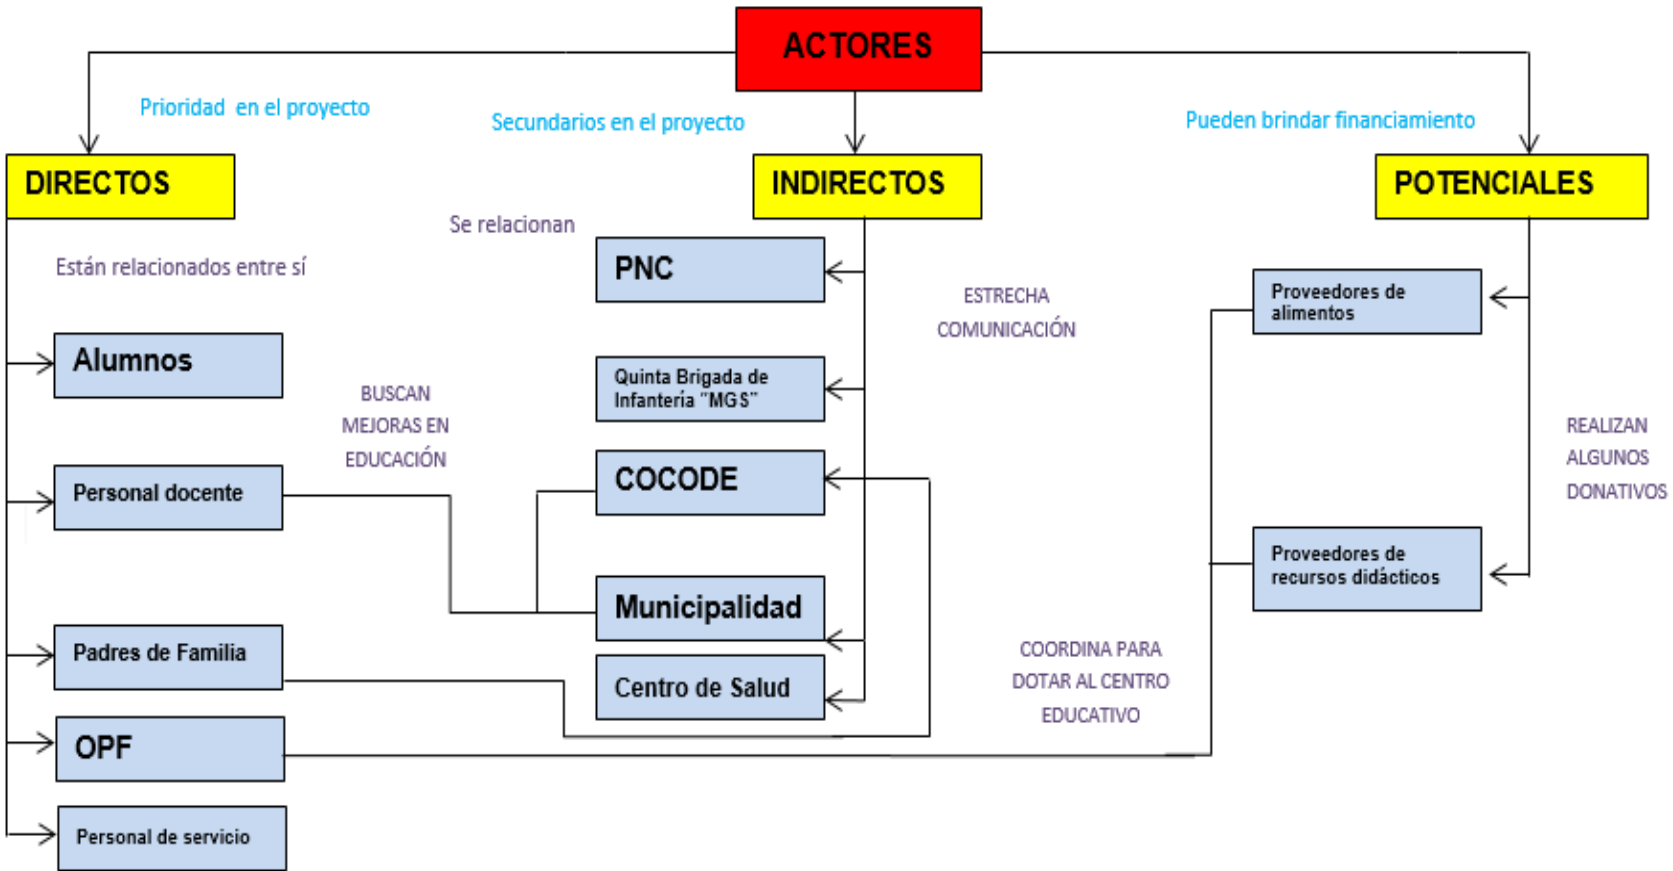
ACTORES

Prioridad en el proyecto

Secundarios en el proyecto

Pueden brindar financiamiento

DIRECTOS

INDIRECTOS

POTENCIALES

Se relacionan

Están relacionados entre sí

PNC

ESTRECHA COMUNICACIÓN

Proveedores de alimentos

Alumnos

BUSCAN MEJORAS EN EDUCACIÓN

Quinta Brigada de Infantería "MGS"

REALIZAN ALGUNOS DONATIVOS

Personal docente

COCODE

Proveedores de recursos didácticos

Municipalidad

Padres de Familia

Centro de Salud

COORDINA PARA DOTAR AL CENTRO EDUCATIVO

OPF

Personal de servicio